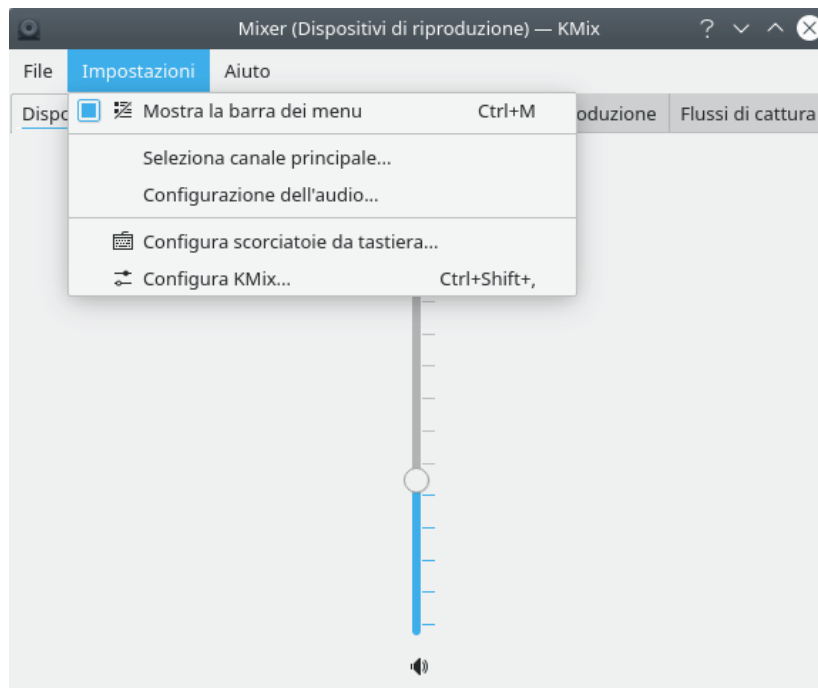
Mixer (Dispositivi di riproduzione) — KMix

?

File Impostazioni Aiuto

Dispo

oduzione

Flussi di cattura

Mostra la barra dei menu Ctrl+M

Seleziona canale principale...

Configurazione dell'audio...

Configura scorciatoie da tastiera...

Configura KMix... Ctrl+Shift+,